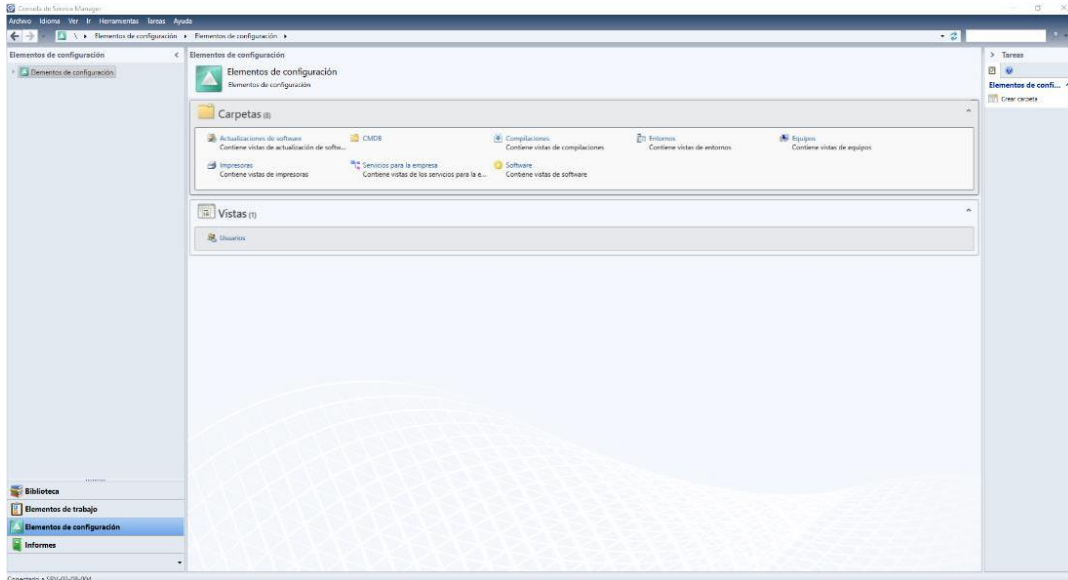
Consola de Service Manager

Archivo Idioma Ver Ir Herramientas Tareas Ayuda

\ › Elementos de configuración › Elementos de configuración ›

Elementos de configuración

Elementos de configuración

Elementos de configuración

Elementos de configuración

Elementos de configuración

Carpetas (8)

Actualizaciones de software
Contiene vistas de actualización de softw...

CMDB

Compilaciones
Contiene vistas de compilaciones

Entornos
Contiene vistas de entornos

Equipos
Contiene vistas de equipos

Impresoras
Contiene vistas de impresoras

Servicios para la empresa
Contiene vistas de los servicios para la e...

Software
Contiene vistas de software

Vistas (1)

Usuarios

> Tareas

Elementos de confi...

Crear carpeta

Biblioteca

Elementos de trabajo

Elementos de configuración

Informes

Conectado a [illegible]